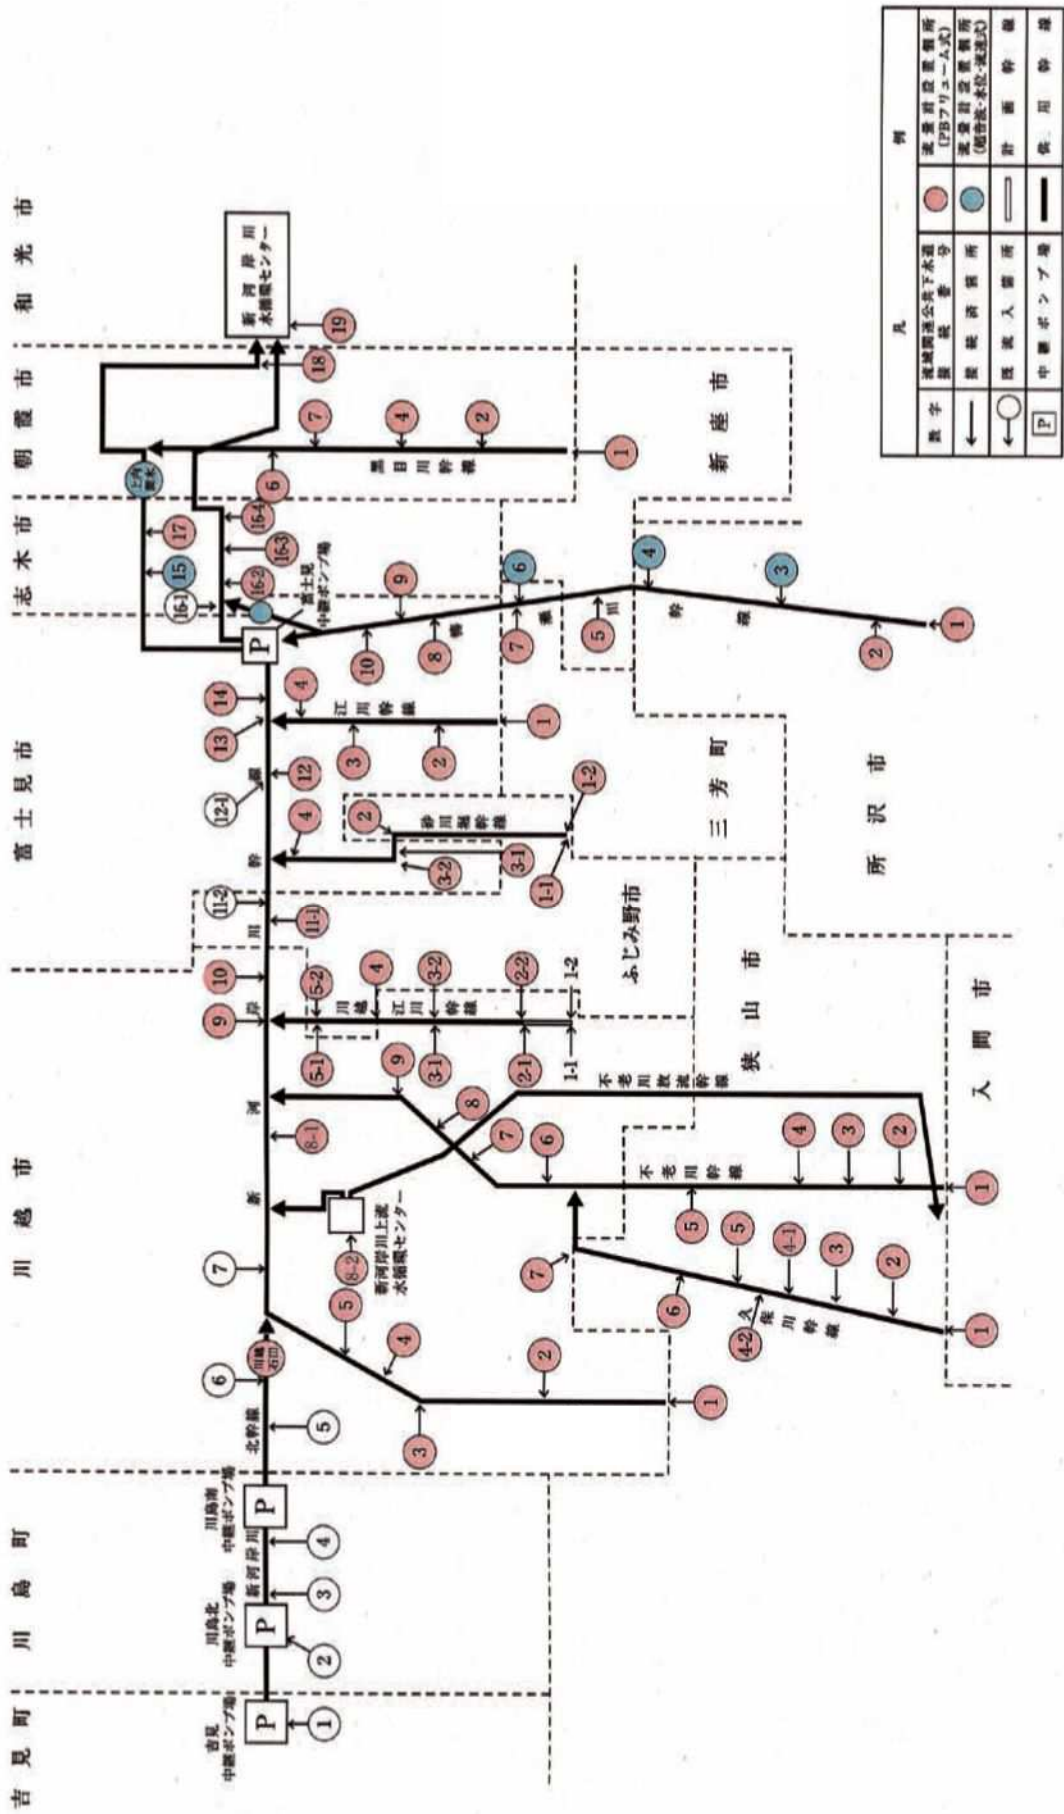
和光市
朝霞市
志木市
富士見市
川越市
川島町
吉見町
新座市
三芳町
所沢市
ふじみ野市
狭山市
入間市

新河岸川水循環センター
新河岸川上流水循環センター
富士見中継ポンプ場
川島南中継ポンプ場
川島北中継ポンプ場
吉見中継ポンプ場
新河岸川
北幹線
黒目川幹線
江川幹線
砂川堀幹線
不老川幹線
不老川放流幹線
久保川幹線
柳瀬川幹線
新河岸川幹線

1 2 3 4 5 6 7 8 9 10 11-1 11-2 12 12-1 13 14 15 16-1 16-2 16-3 16-4 17 18 19
1-1 1-2 2-1 2-2 3-1 3-2 5-1 5-2 8-1 8-2 4-1 4-2
川越石田
上内間木

凡例
数字 流域関連公共下水道接続番号
流量計設置箇所(PBフリューム式)
流量計設置箇所(超音波・水位・流速式)
接続済箇所
接続計画箇所
流入箇所
計画幹線
中継ポンプ場
供用幹線